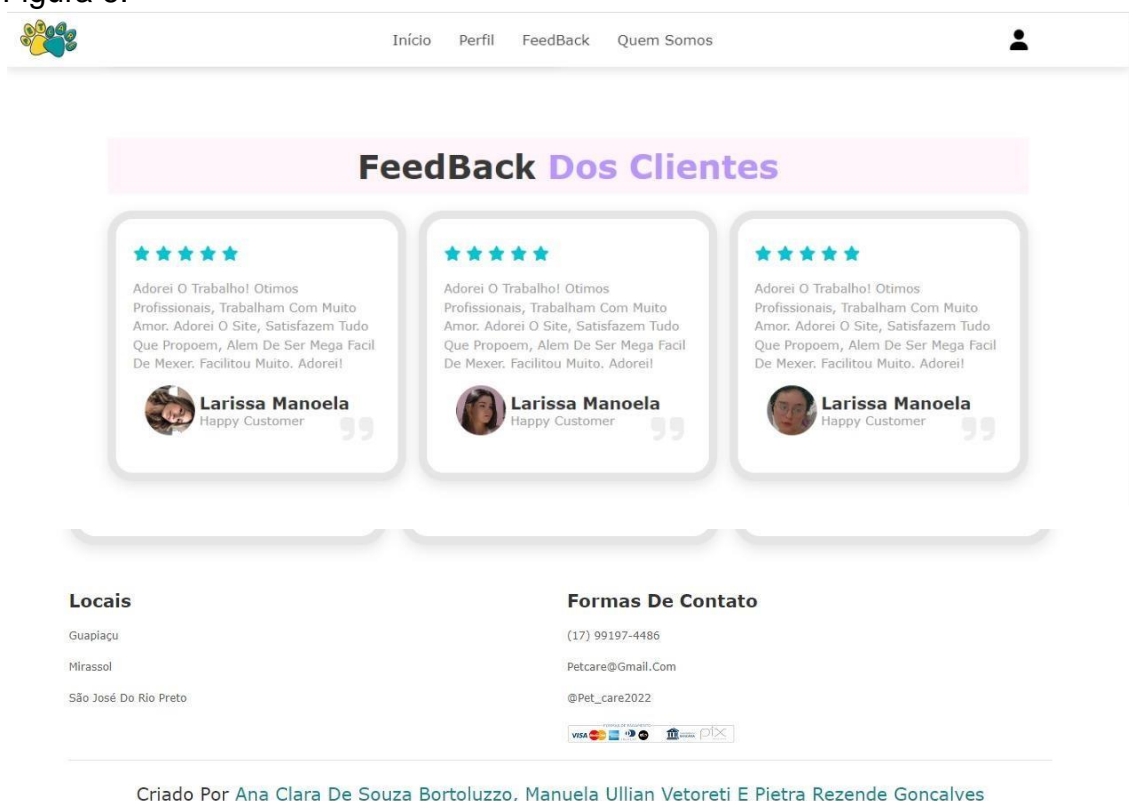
Figura 6.

Início Perfil FeedBack Quem Somos

FeedBack Dos Clientes

★★★★★

Adorei O Trabalho! Otimos Profissionais, Trabalham Com Muito Amor. Adorei O Site, Satisfazem Tudo Que Propoem, Alem De Ser Mega Facil De Mexer. Facilitou Muito. Adorei!

Larissa Manoela
Happy Customer

★★★★★

Adorei O Trabalho! Otimos Profissionais, Trabalham Com Muito Amor. Adorei O Site, Satisfazem Tudo Que Propoem, Alem De Ser Mega Facil De Mexer. Facilitou Muito. Adorei!

Larissa Manoela
Happy Customer

★★★★★

Adorei O Trabalho! Otimos Profissionais, Trabalham Com Muito Amor. Adorei O Site, Satisfazem Tudo Que Propoem, Alem De Ser Mega Facil De Mexer. Facilitou Muito. Adorei!

Larissa Manoela
Happy Customer

Locais

Guapiaçu

Mirassol

São José Do Rio Preto

Formas De Contato

(17) 99197-4486

Petcare@Gmail.Com

@Pet_care2022

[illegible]

VISA pix

Criado Por Ana Clara De Souza Bortoluzzo, Manuela Ullian Vetoreti E Pietra Rezende Goncalves